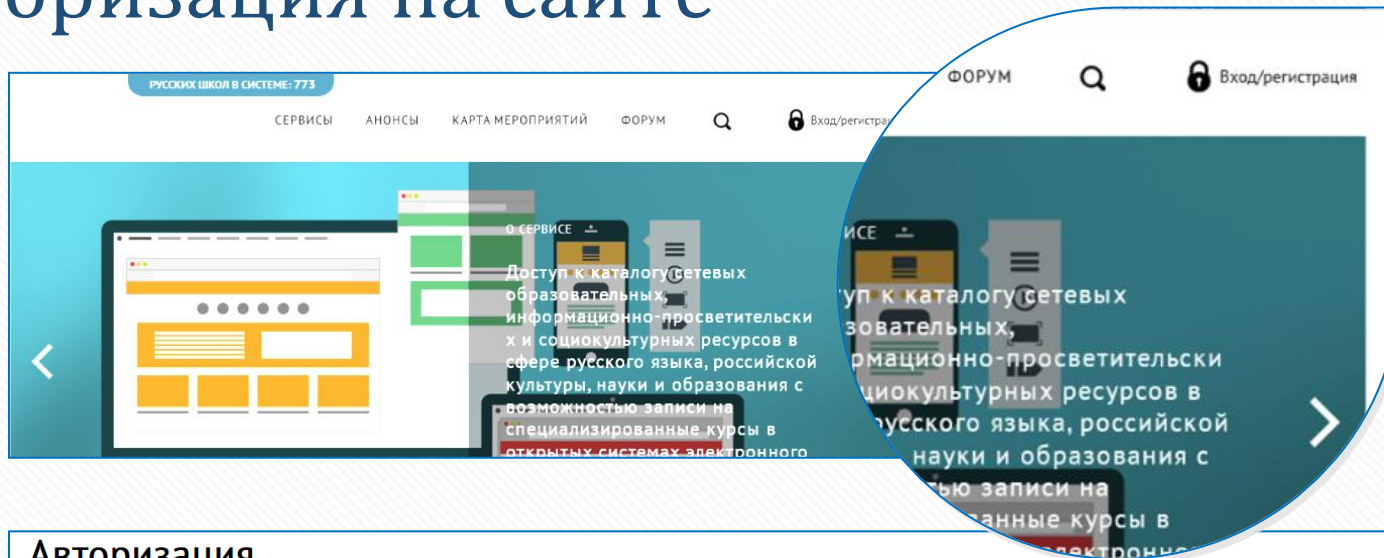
оризация на сайте

РУССКИХ ШКОЛ В СИСТЕМЕ: 773

СЕРВИСЫ АНОНСЫ КАРТА МЕРОПРИЯТИЙ ФОРУМ Вход/регистра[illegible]

О СЕРВИСЕ

Доступ к каталогу сетевых образовательных, информационно-просветительских и социокультурных ресурсов в сфере русского языка, российской культуры, науки и образования с возможностью записи на специализированные курсы в открытых системах электронного

ФОРУМ Вход/регистрация

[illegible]ИСЕ

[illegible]туп к каталогу сетевых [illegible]зовательных, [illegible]рмационно-просветительски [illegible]циокультурных ресурсов в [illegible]усского языка, российской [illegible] науки и образования с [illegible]тью записи на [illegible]анные курсы в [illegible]электронно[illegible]

Авторизация